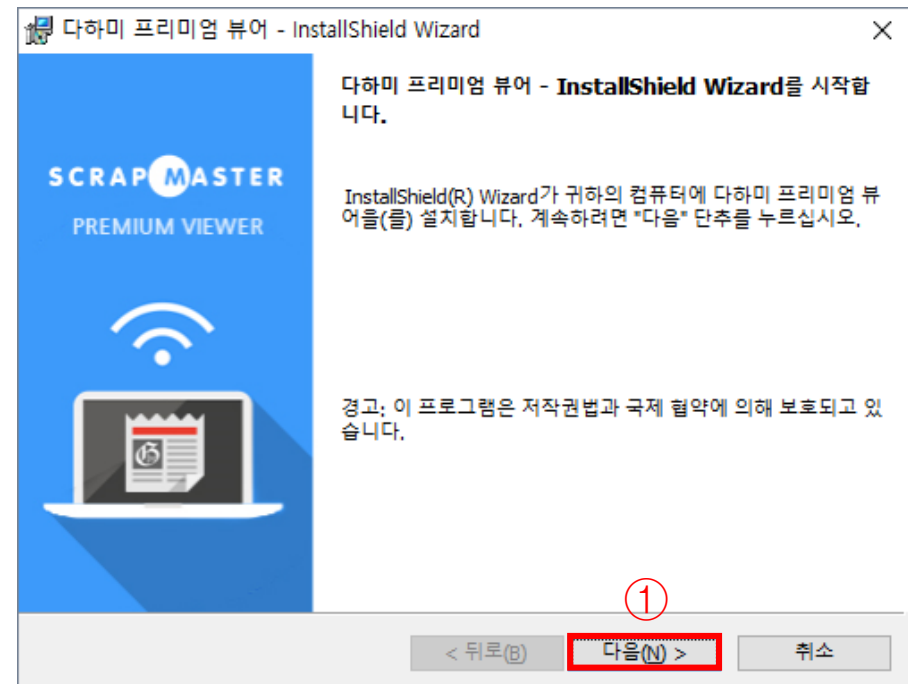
다하미 프리미엄 뷰어 - InstallShield Wizard

SCRAPMASTER
PREMIUM VIEWER

다하미 프리미엄 뷰어 - InstallShield Wizard를 시작합니다.

InstallShield(R) Wizard가 귀하의 컴퓨터에 다하미 프리미엄 뷰어을(를) 설치합니다. 계속하려면 "다음" 단추를 누르십시오.

경고: 이 프로그램은 저작권법과 국제 협약에 의해 보호되고 있습니다.

①

< 뒤로(B) 다음(N) > 취소